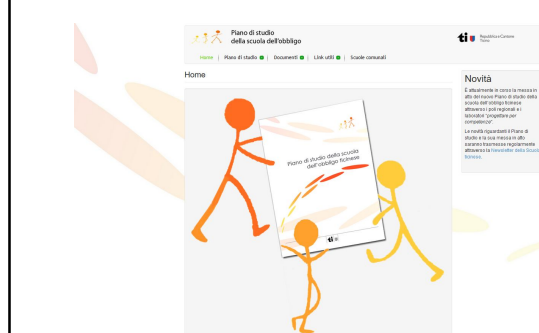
Piano di studio
della scuola dell'obbligo

ti Repubblica e Cantone Ticino

Home | Piano di studio | Documenti | Link utili | Scuole comunali

Home

Piano di studio della scuola dell'obbligo ticinese

ti

Novità

È attualmente in corso la messa in atto del nuovo Piano di studio della scuola dell'obbligo ticinese attraverso i poli regionali e i laboratori "progettare per competenze".

Le novità riguardanti il Piano di studio e la sua messa in atto saranno trasmesse regolarmente attraverso la Newsletter della Scuola ticinese.